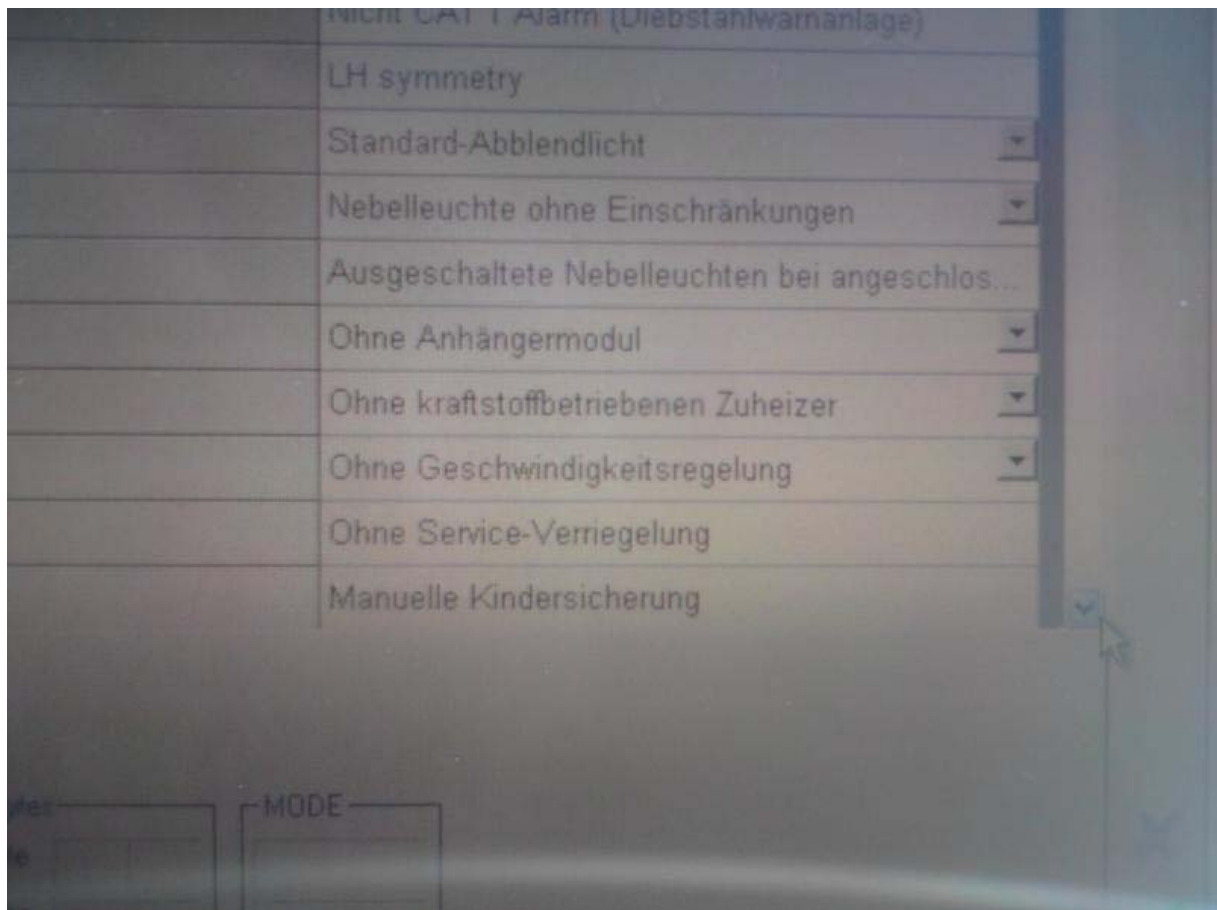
Nicht CAT 1 Alarm (Diebstahlwarnanlage)

LH symmetry

Standard-Abblendlicht

Nebelleuchte ohne Einschränkungen

Ausgeschaltete Nebelleuchten bei angeschlos...

Ohne Anhängermodul

Ohne kraftstoffbetriebenen Zuheizer

Ohne Geschwindigkeitsregelung

Ohne Service-Verriegelung

Manuelle Kindersicherung

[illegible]

MODE